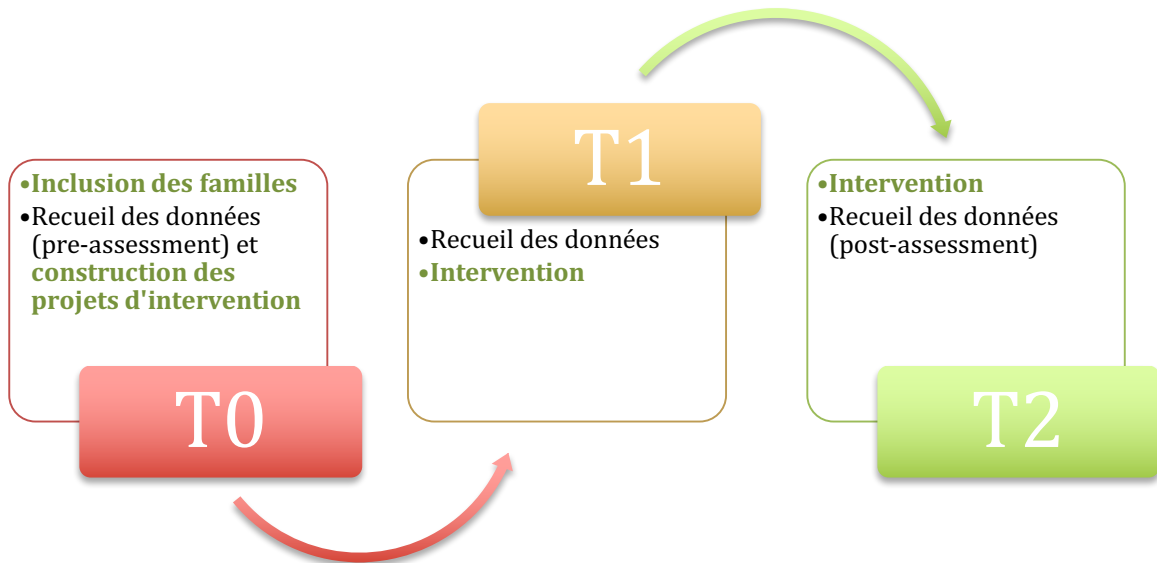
•Inclusion des familles
•Recueil des données (pre-assessment) et construction des projets d'intervention

T0

T1

•Recueil des données
•Intervention

•Intervention
•Recueil des données (post-assessment)

T2